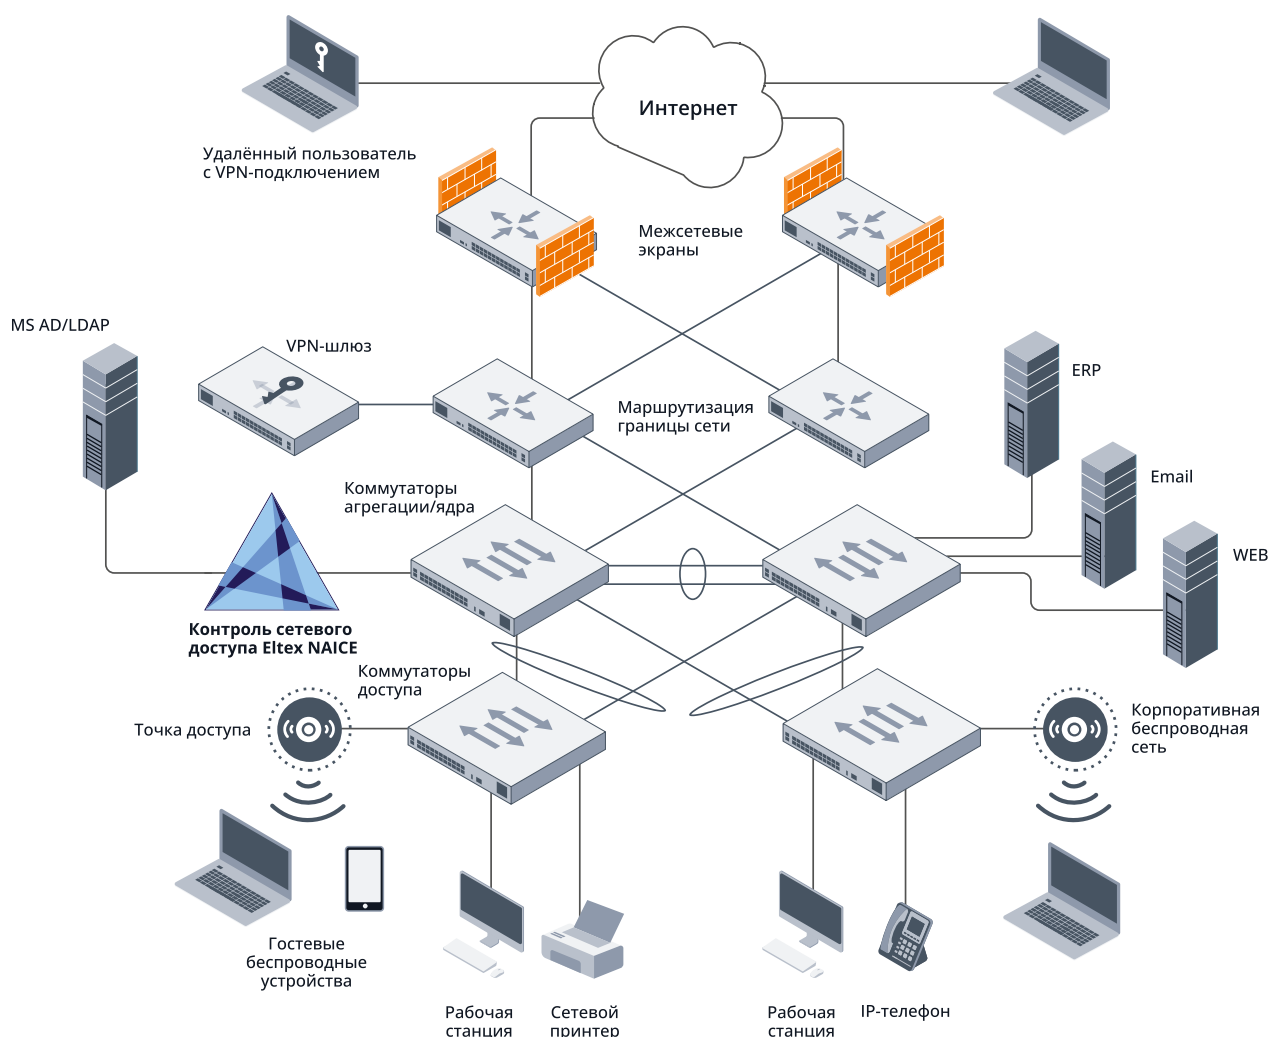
Интернет

Удалённый пользователь с VPN-подключением

Межсетевые экраны

MS AD/LDAP

VPN-шлюз

Маршрутизация границы сети

ERP

Email

Коммутаторы агрегации/ядра

WEB

Контроль сетевого доступа Eltex NAICE

Коммутаторы доступа

Точка доступа

Корпоративная беспроводная сеть

Гостевые беспроводные устройства

Рабочая станция

Сетевой принтер

Рабочая станция

IP-телефон